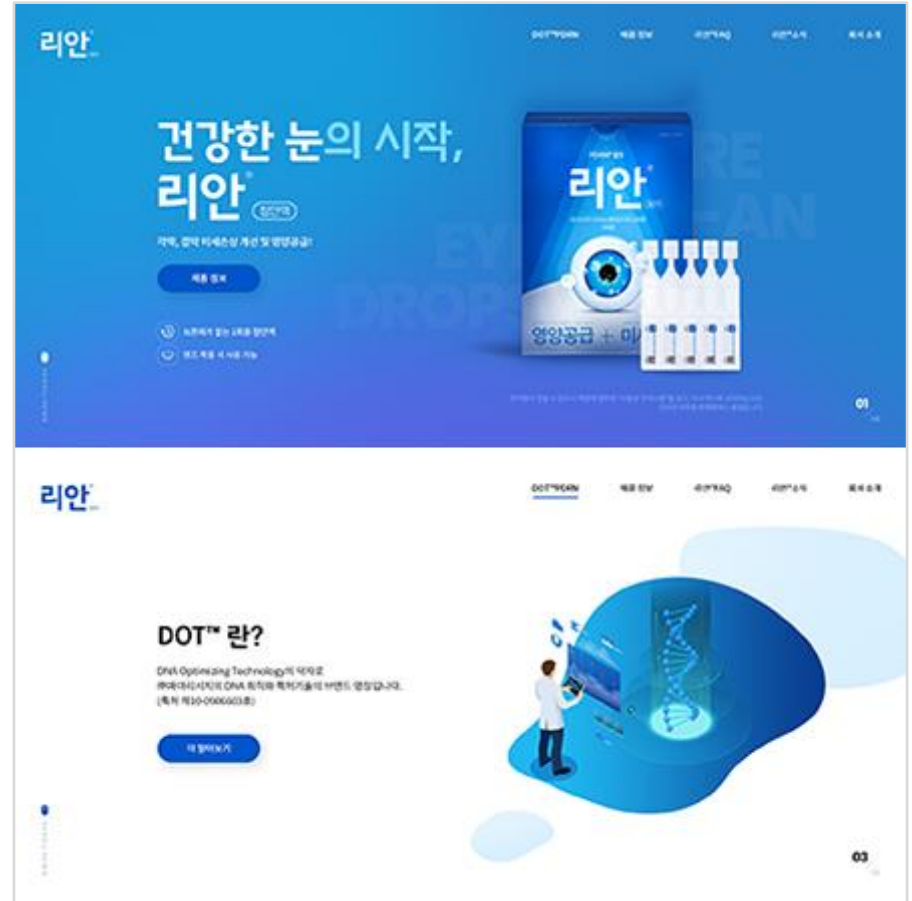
리안

DOT™DRN 제품 정보 리안®FAQ 리안®소식 회사 소개

건강한 눈의 시작, 리안®

각막, 결막 미세손상 개선 및 영양공급!

제품 정보

방부제가 없는 1회용 점안액

렌즈 착용 시 사용 가능

EYE DROPS

리안
영양공급 + 미

01

리안

DOT™DRN 제품 정보 리안®FAQ 리안®소식 회사 소개

DOT™ 란?

DNA Optimizing Technology의 약자로
(주)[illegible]의 DNA 최적화 특허기술의 브랜드 명칭입니다.
(특허 제10-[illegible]호)

더 알아보기

03